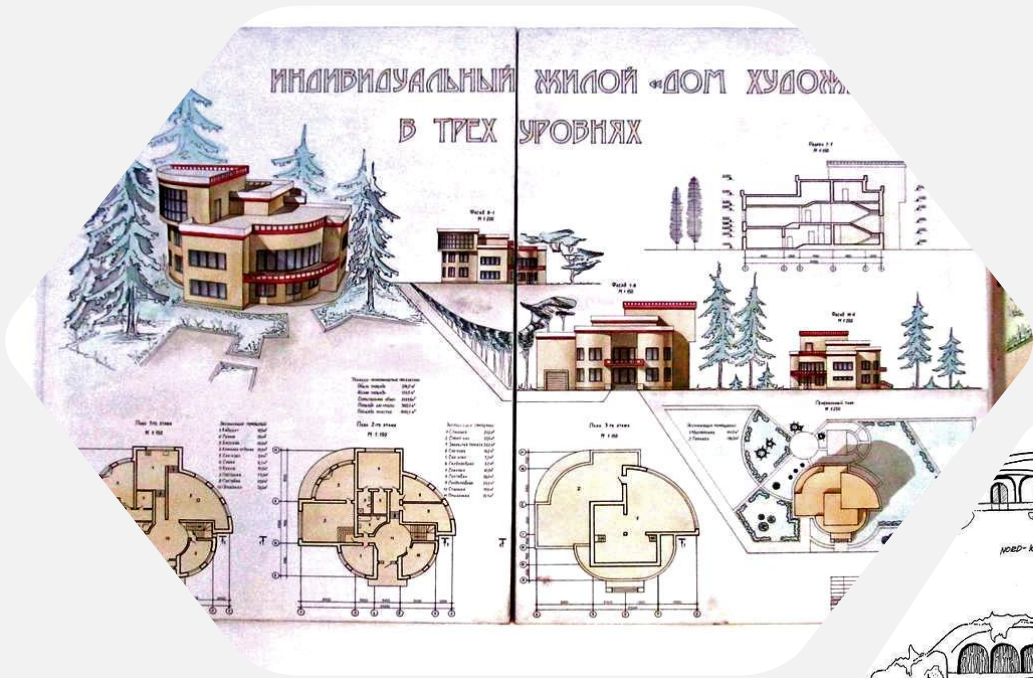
ИНДИВИДУАЛЬНЫЙ ЖИЛОЙ «ДОМ ХУДОЖ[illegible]
В ТРЕХ УРОВНЯХ

Фасад 8-1
М 1:100

Разрез 1-1
М 1:100

Фасад 1-8
М 1:100

Фасад Ж-А
М 1:100

Технико-экономические показатели

План 1-го этажа
М 1:100

План 2-го этажа
М 1:100

План 3-го этажа
М 1:100

Генеральный план
М 1:500

NORD-K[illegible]